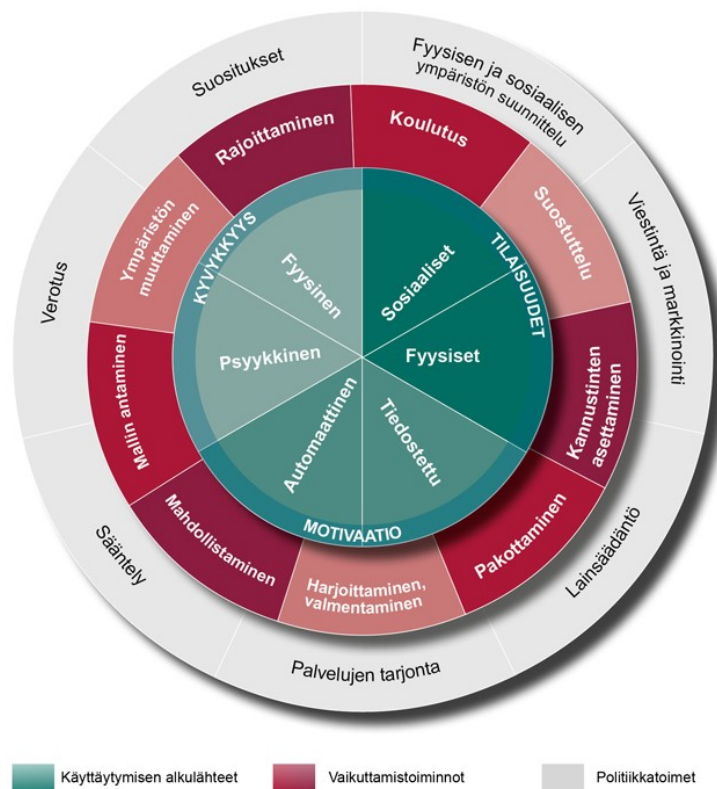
Suositukset

Fyysisen ja sosiaalisen ympäristön suunnittelu

Viestintä ja markkinointi

Lainsäädäntö

Palvelujen tarjonta

Sääntely

Verotus

Rajoittaminen

Koulutus

Suostuttelu

Kannustinten asettaminen

Pakottaminen

Harjoittaminen, valmentaminen

Mahdollistaminen

Mallin antaminen

Ympäristön muuttaminen

KYVYKKYYS

TILAISUUDET

MOTIVAATIO

Fyysinen

Psyykkinen

Sosiaaliset

Fyysiset

Automaattinen

Tiedostettu

Käyttäytymisen alkulähteet

Vaikuttamistoiminnot

Politiikkatoimet